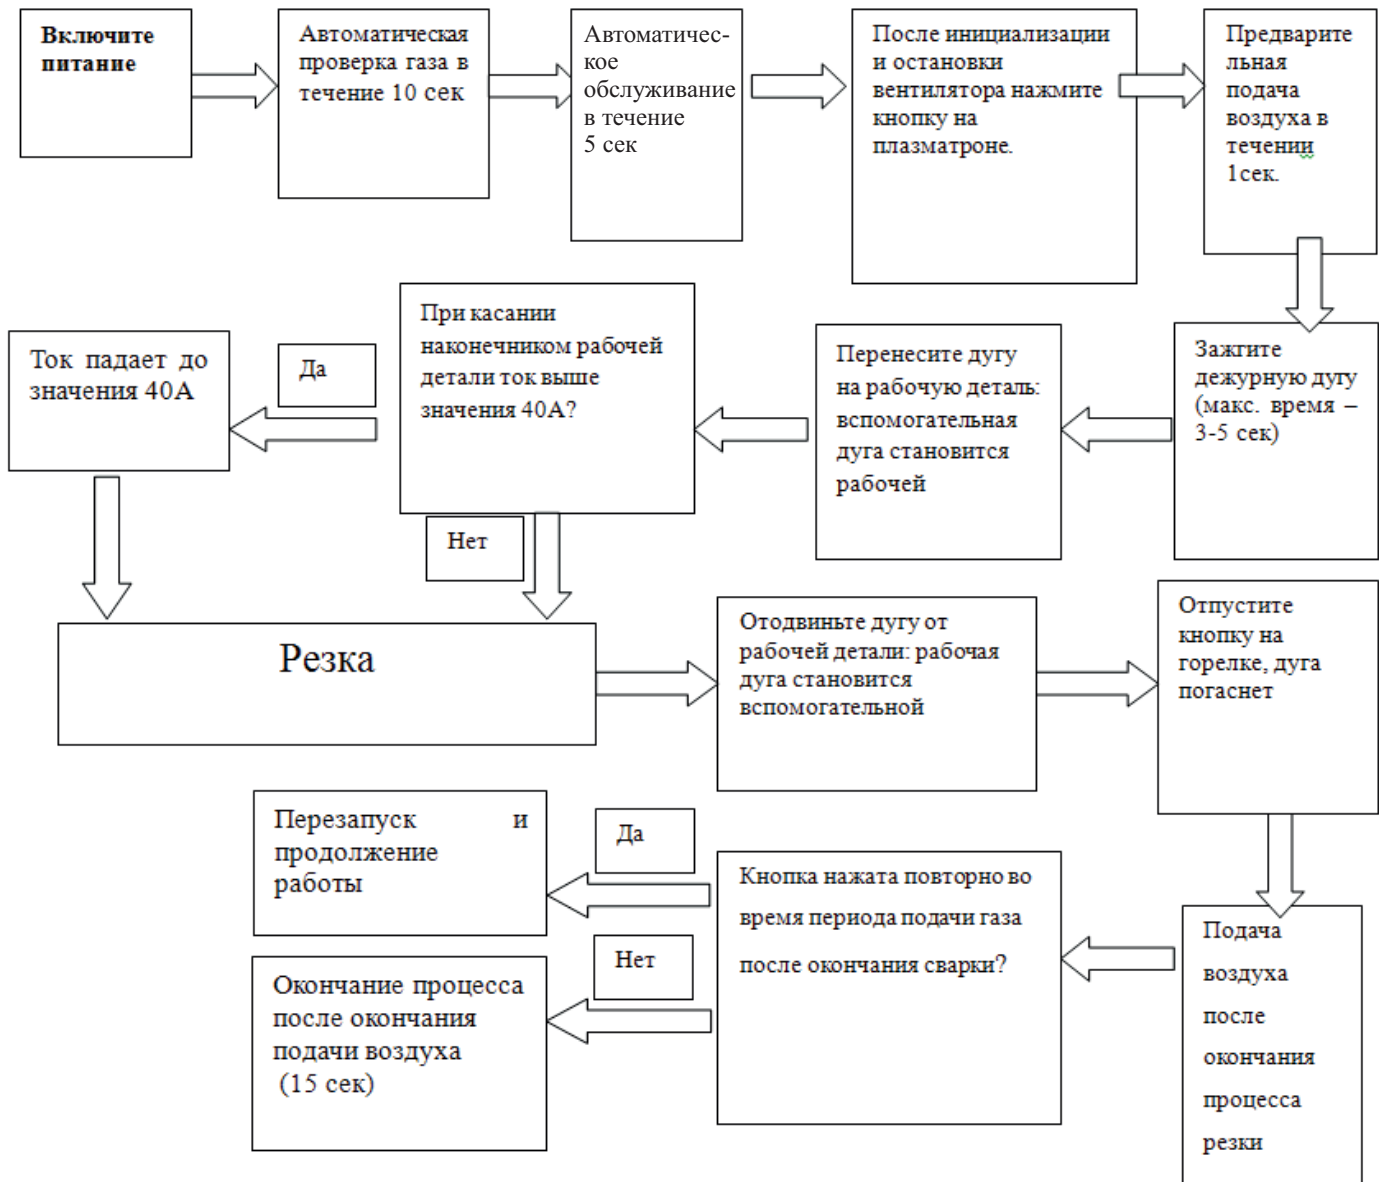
Включите питание

Автоматическая проверка газа в течение 10 сек

Автоматичес-кое обслуживание в течение 5 сек

После инициализации и остановки вентилятора нажмите кнопку на плазматроне.

Предварительная подача воздуха в течении 1сек.

Зажгите дежурную дугу (макс. время – 3-5 сек)

Перенесите дугу на рабочую деталь: вспомогательная дуга становится рабочей

При касании наконечником рабочей детали ток выше значения 40А?

Да

Ток падает до значения 40А

Нет

Резка

Отодвиньте дугу от рабочей детали: рабочая дуга становится вспомогательной

Отпустите кнопку на горелке, дуга погаснет

Подача воздуха после окончания процесса резки

Кнопка нажата повторно во время периода подачи газа после окончания сварки?

Да

Перезапуск и продолжение работы

Нет

Окончание процесса после окончания подачи воздуха (15 сек)